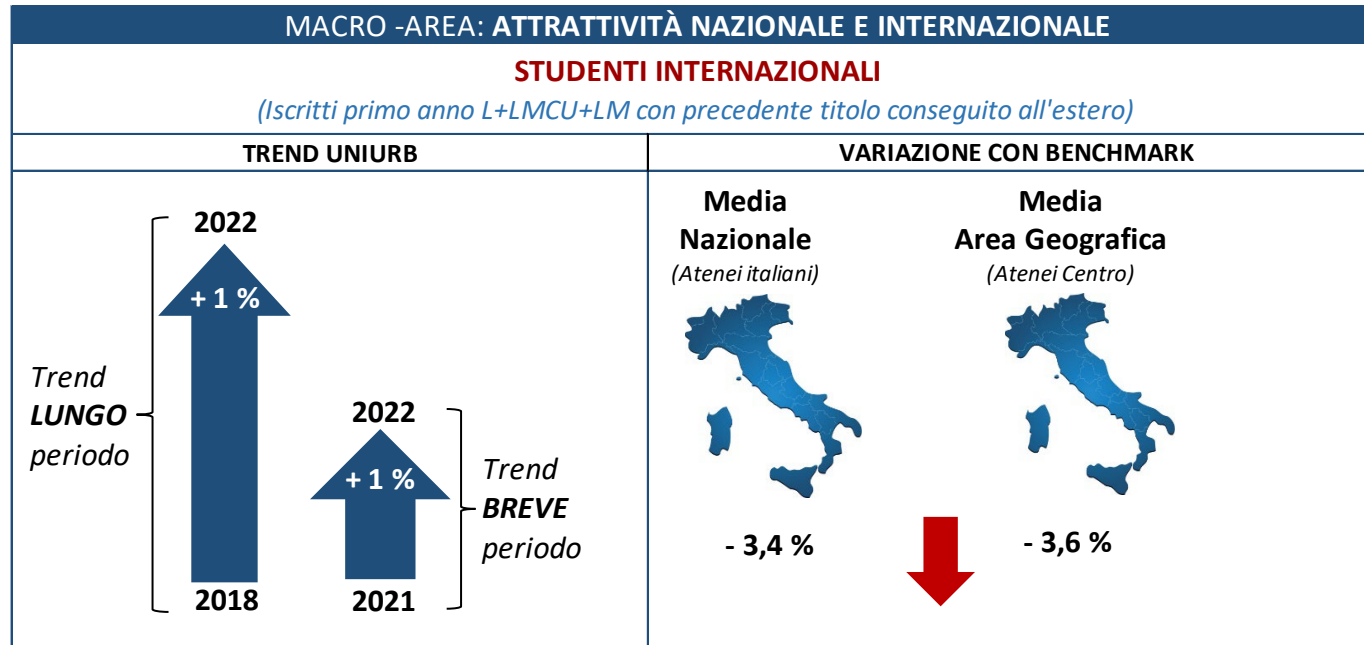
MACRO -AREA: **ATTRATTIVITÀ NAZIONALE E INTERNAZIONALE**

**STUDENTI INTERNAZIONALI**

*(Iscritti primo anno L+LMCU+LM con precedente titolo conseguito all'estero)*

| TREND UNIURB | VARIAZIONE CON BENCHMARK |
|---|---|

Trend **LUNGO** periodo

2022

+ 1 %

2018

2022

+ 1 %

2021

Trend **BREVE** periodo

Media Nazionale

*(Atenei italiani)*

- 3,4 %

Media Area Geografica

*(Atenei Centro)*

- 3,6 %